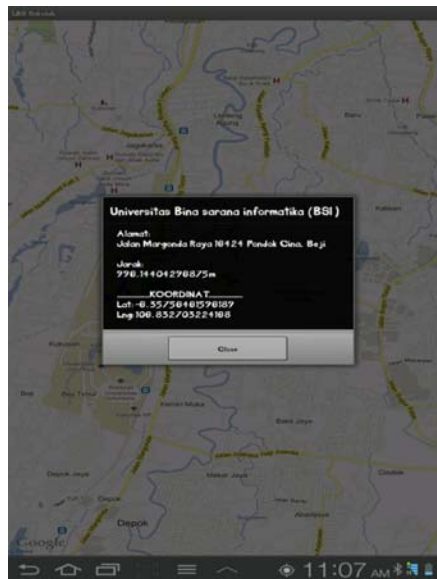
LBS Sekolah

Universitas Bina sarana informatika (BSI)

Alamat:
Jalan Margonda Raya 16424 Pondok Cina, Beji

Jarak:
976.14404276875m

KOORDINAT
Lat: -6.357584615976187
Lng:106.832703224188

Close

Depok

Google

11:07 AM